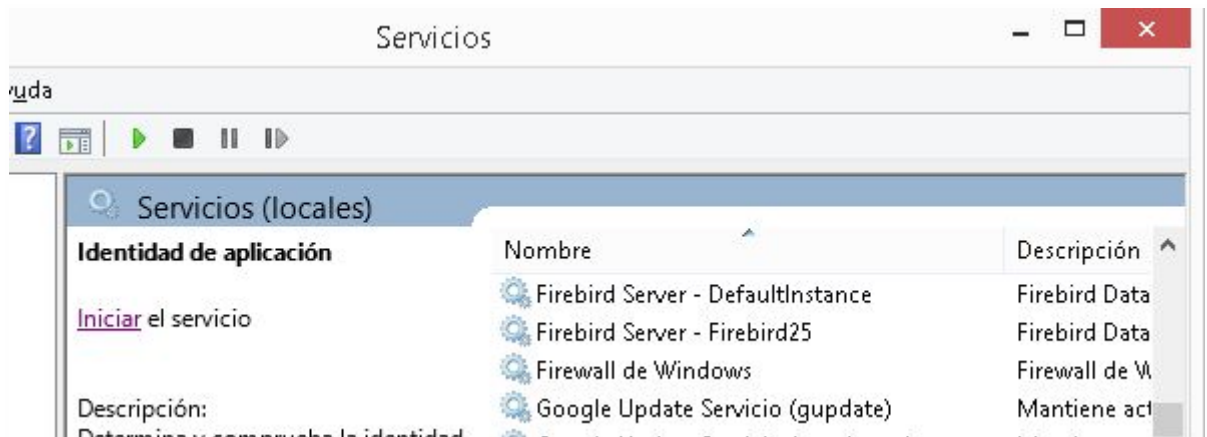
Servicios

yuda

Servicios (locales)

Identidad de aplicación

Iniciar el servicio

Descripción:
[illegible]

| Nombre | Descripción |
|---|---|
| Firebird Server - DefaultInstance | Firebird Data |
| Firebird Server - Firebird25 | Firebird Data |
| Firewall de Windows | Firewall de W |
| Google Update Servicio (gupdate) | Mantiene act |
| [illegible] | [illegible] |